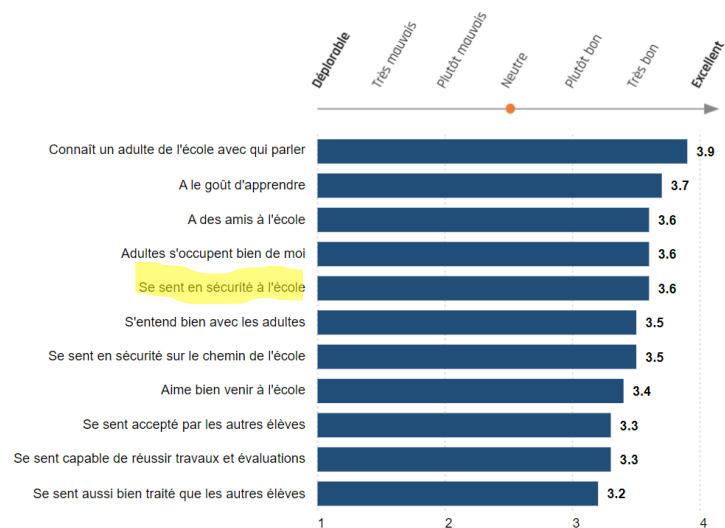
Déplorable
Très mauvais
Plutôt mauvais
Neutre
Plutôt bon
Très bon
Excellent

| | |
|---|---|
| Connaît un adulte de l'école avec qui parler | 3.9 |
| A le goût d'apprendre | 3.7 |
| A des amis à l'école | 3.6 |
| Adultes s'occupent bien de moi | 3.6 |
| Se sent en sécurité à l'école | 3.6 |
| S'entend bien avec les adultes | 3.5 |
| Se sent en sécurité sur le chemin de l'école | 3.5 |
| Aime bien venir à l'école | 3.4 |
| Se sent accepté par les autres élèves | 3.3 |
| Se sent capable de réussir travaux et évaluations | 3.3 |
| Se sent aussi bien traité que les autres élèves | 3.2 |

1
2
3
4